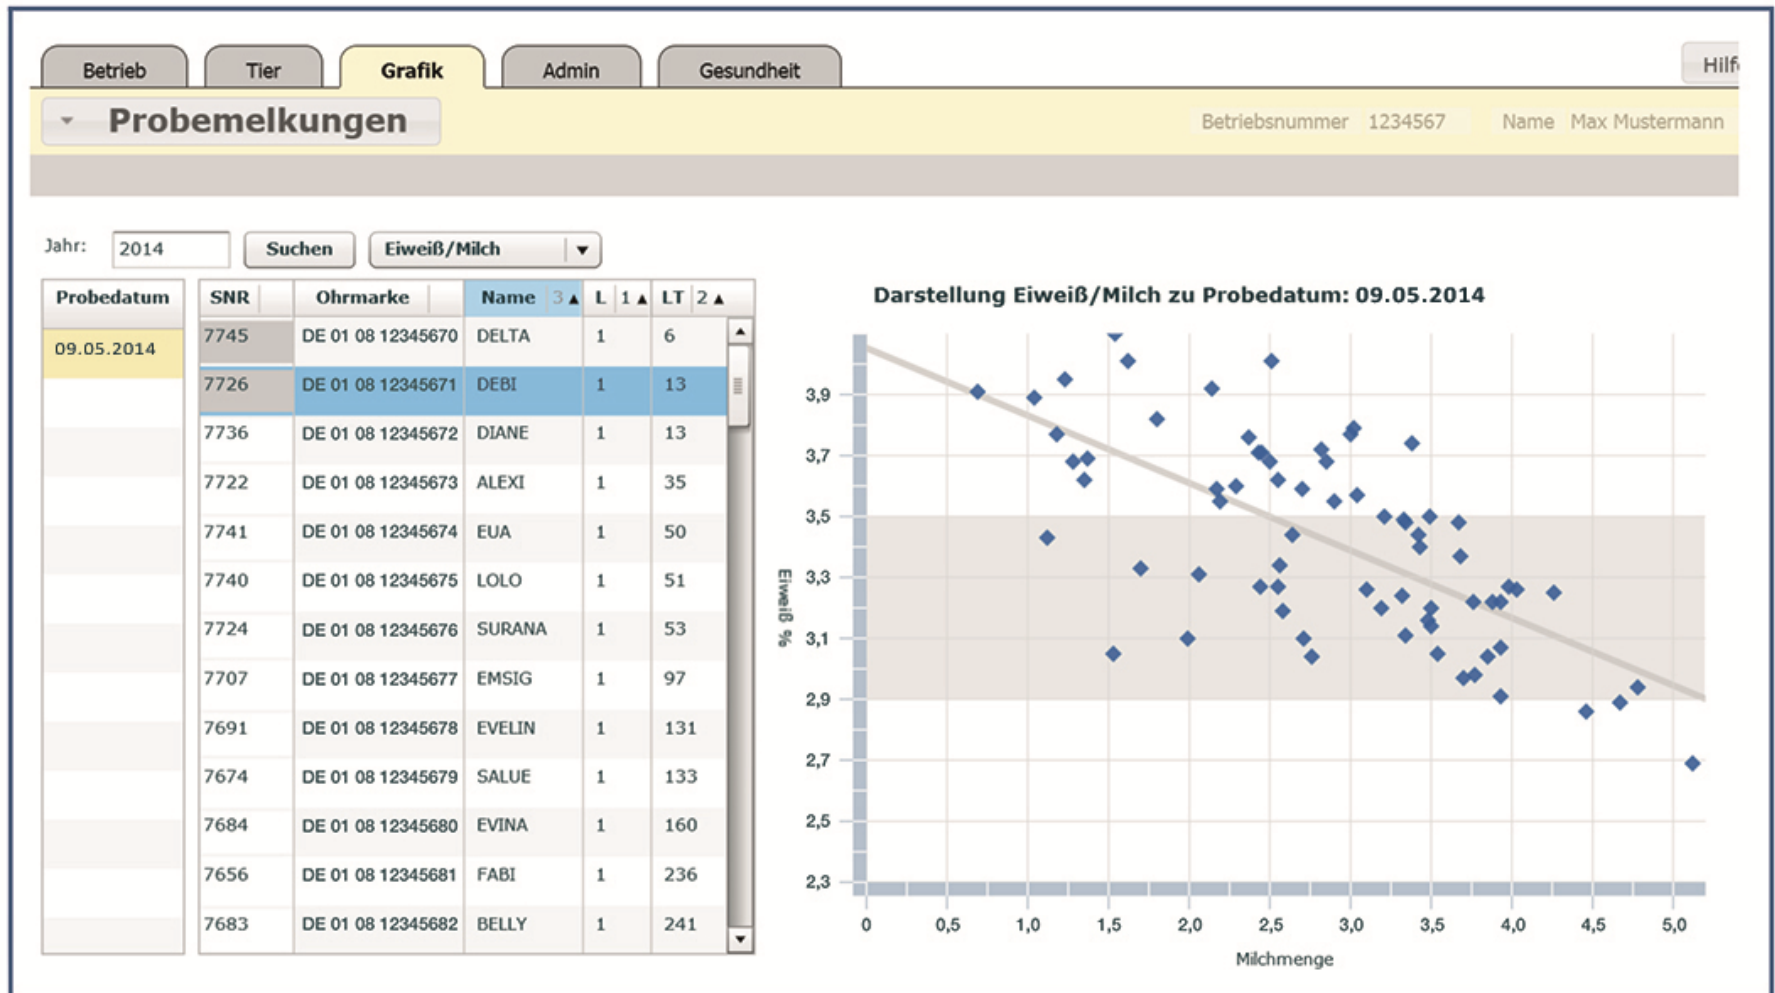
Betrieb Tier Grafik Admin Gesundheit Hilf

Probemelkungen

Betriebsnummer 1234567 Name Max Mustermann

Jahr: 2014 Suchen Eiweiß/Milch

| Probedatum |
|---|
| 09.05.2014 |

| SNR | Ohrmarke | Name 3▲ | L 1▲ | LT 2▲ |
|---|---|---|---|---|
| 7745 | DE 01 08 12345670 | DELTA | 1 | 6 |
| 7726 | DE 01 08 12345671 | DEBI | 1 | 13 |
| 7736 | DE 01 08 12345672 | DIANE | 1 | 13 |
| 7722 | DE 01 08 12345673 | ALEXI | 1 | 35 |
| 7741 | DE 01 08 12345674 | EUA | 1 | 50 |
| 7740 | DE 01 08 12345675 | LOLO | 1 | 51 |
| 7724 | DE 01 08 12345676 | SURANA | 1 | 53 |
| 7707 | DE 01 08 12345677 | EMSIG | 1 | 97 |
| 7691 | DE 01 08 12345678 | EVELIN | 1 | 131 |
| 7674 | DE 01 08 12345679 | SALUE | 1 | 133 |
| 7684 | DE 01 08 12345680 | EVINA | 1 | 160 |
| 7656 | DE 01 08 12345681 | FABI | 1 | 236 |
| 7683 | DE 01 08 12345682 | BELLY | 1 | 241 |

Darstellung Eiweiß/Milch zu Probedatum: 09.05.2014

Eiweiß %
3,9
3,7
3,5
3,3
3,1
2,9
2,7
2,5
2,3

0 0,5 1,0 1,5 2,0 2,5 3,0 3,5 4,0 4,5 5,0
Milchmenge